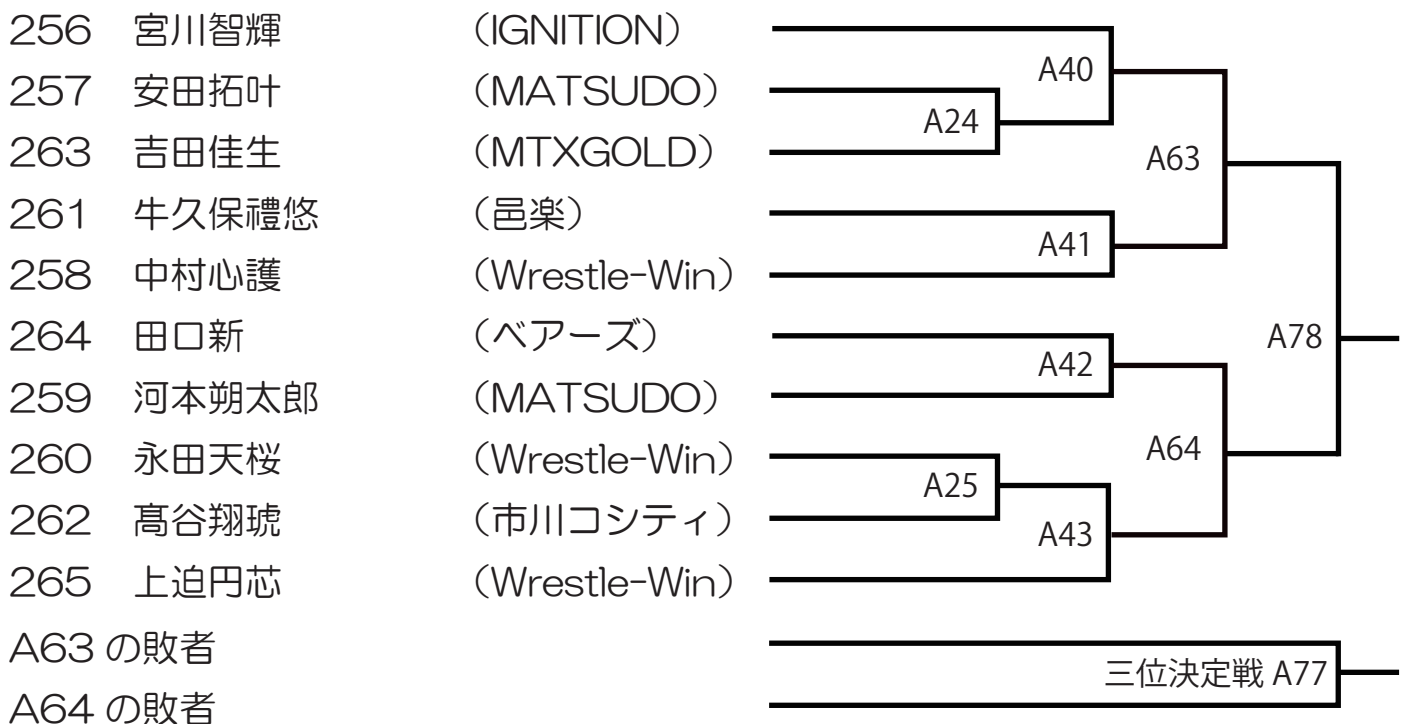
256 宮川智輝 (IGNITION)
257 安田拓叶 (MATSUDO)
263 吉田佳生 (MTXGOLD)
261 牛久保禮悠 (邑楽)
258 中村心護 (Wrestle-Win)
264 田口新 (ベアーズ)
259 河本朔太郎 (MATSUDO)
260 永田天桜 (Wrestle-Win)
262 髙谷翔琥 (市川コシティ)
265 上迫円芯 (Wrestle-Win)
A63 の敗者
A64 の敗者

A40
A24
A63
A41
A78
A42
A64
A25
A43
三位決定戦 A77